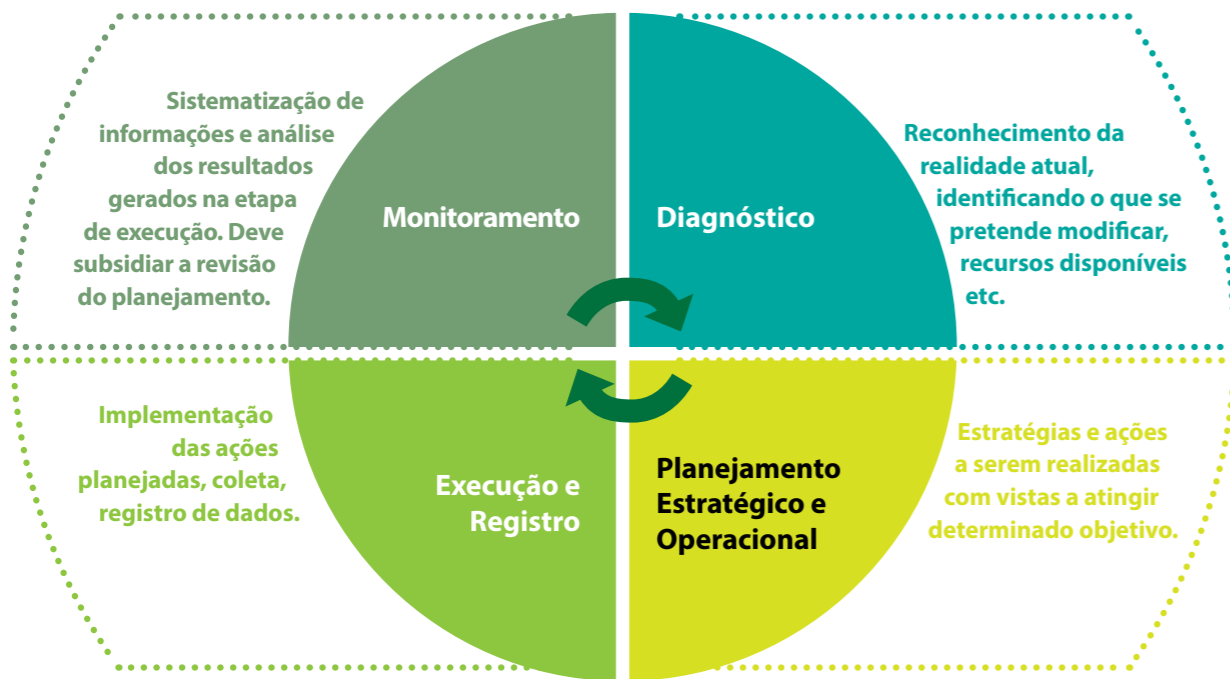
Sistematização de informações e análise dos resultados gerados na etapa de execução. Deve subsidiar a revisão do planejamento.

Monitoramento

Diagnóstico

Reconhecimento da realidade atual, identificando o que se pretende modificar, recursos disponíveis etc.

Implementação das ações planejadas, coleta, registro de dados.

Execução e Registro

Planejamento Estratégico e Operacional

Estratégias e ações a serem realizadas com vistas a atingir determinado objetivo.